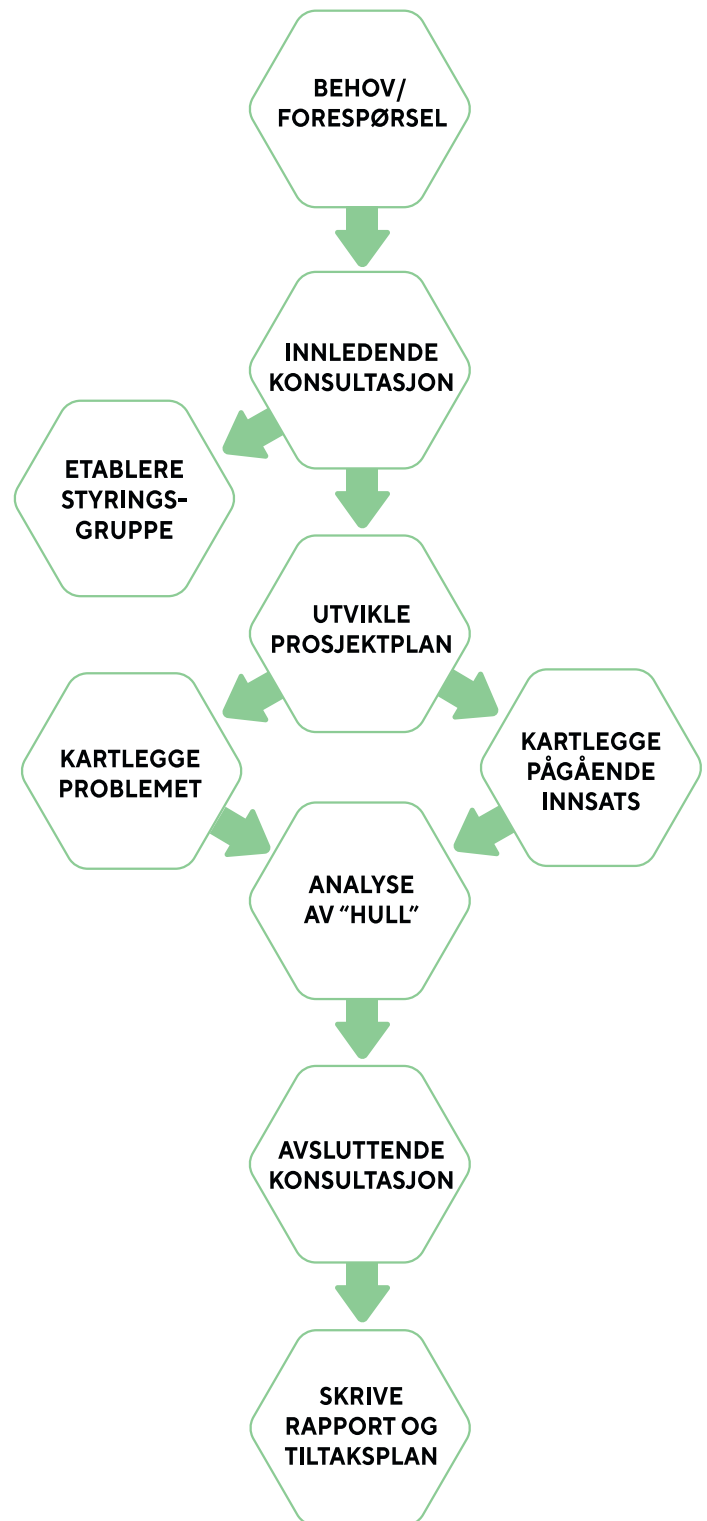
BEHOV/ FORESPØRSEL

INNLEDENDE KONSULTASJON

ETABLERE STYRINGSGRUPPE

UTVIKLE PROSJEKTPLAN

KARTLEGGE PROBLEMET

KARTLEGGE PÅGÅENDE INNSATS

ANALYSE AV "HULL"

AVSLUTTENDE KONSULTASJON

SKRIVE RAPPORT OG TILTAKSPLAN